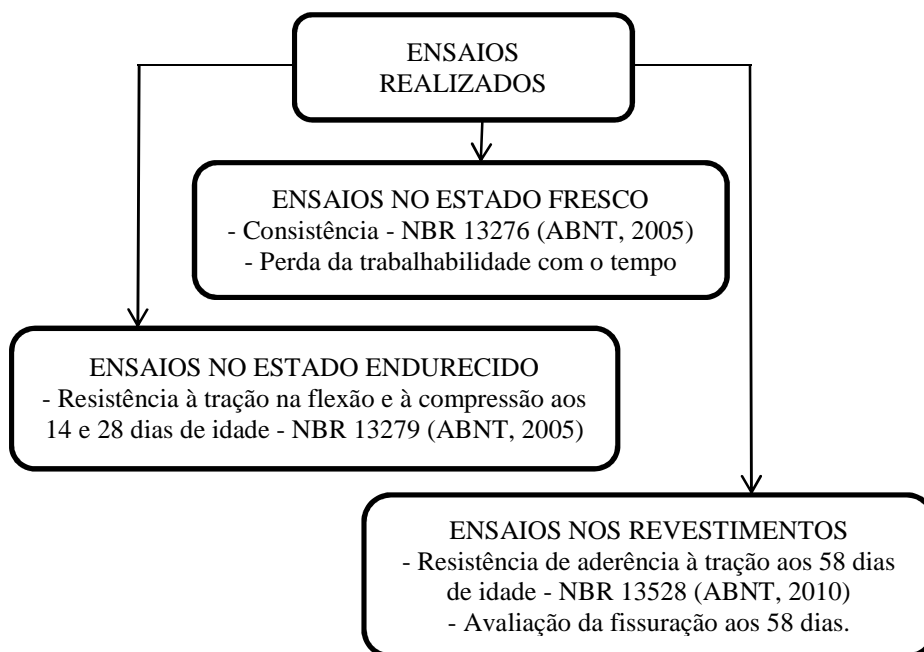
ENSAIOS REALIZADOS

ENSAIOS NO ESTADO FRESCO
- Consistência - NBR 13276 (ABNT, 2005)
- Perda da trabalhabilidade com o tempo

ENSAIOS NO ESTADO ENDURECIDO
- Resistência à tração na flexão e à compressão aos 14 e 28 dias de idade - NBR 13279 (ABNT, 2005)

ENSAIOS NOS REVESTIMENTOS
- Resistência de aderência à tração aos 58 dias de idade - NBR 13528 (ABNT, 2010)
- Avaliação da fissuração aos 58 dias.